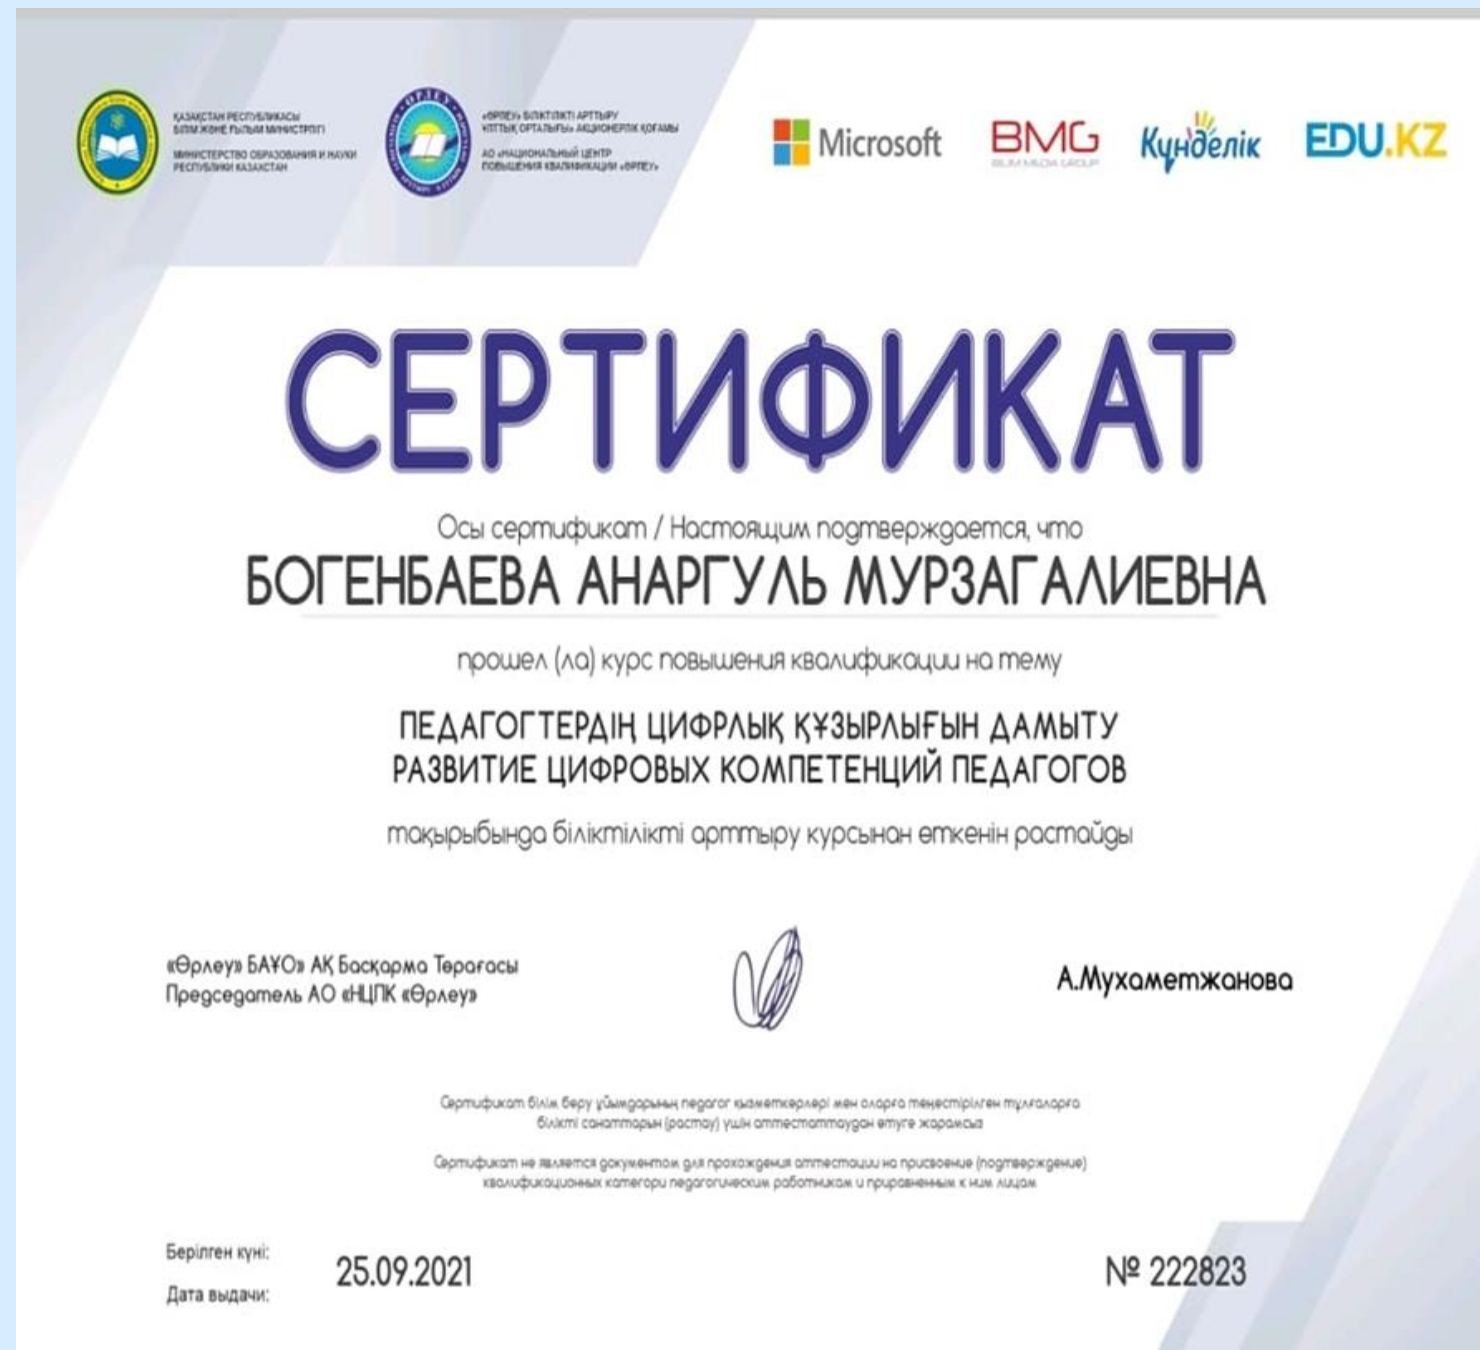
ҚАЗАҚСТАН РЕСПУБЛИКАСЫ БІЛІМ ЖӘНЕ ҒЫЛЫМ МИНИСТРЛІГІ
МИНИСТЕРСТВО ОБРАЗОВАНИЯ И НАУКИ РЕСПУБЛИКИ КАЗАХСТАН

«ӨРЛЕУ» БІЛІКТІЛІКТІ АРТТЫРУ ҰЛТТЫҚ ОРТАЛЫҒЫ» АКЦИОНЕРЛІК ҚОҒАМЫ
АО «НАЦИОНАЛЬНЫЙ ЦЕНТР ПОВЫШЕНИЯ КВАЛИФИКАЦИИ «ӨРЛЕУ»

Microsoft BMG Күнделік EDU.KZ

СЕРТИФИКАТ

Осы сертификат / Настоящим подтверждается, что

БОГЕНБАЕВА АНАРГУЛЬ МУРЗАГАЛИЕВНА

прошел (ла) курс повышения квалификации на тему

ПЕДАГОГТЕРДІҢ ЦИФРЛЫҚ ҚҰЗЫРЛЫҒЫН ДАМЫТУ
РАЗВИТИЕ ЦИФРОВЫХ КОМПЕТЕНЦИЙ ПЕДАГОГОВ

тақырыбында біліктілікті арттыру курсынан өткенін растайды

«Өрлеу» БАҰО» АҚ Басқарма Төрағасы
Председатель АО «НЦПК «Өрлеу»

А.Мухаметжанова

Сертификат білім беру ұйымдарының педагог қызметкерлері мен оларға теңестірілген тұлғаларға біліктілік санаттарын (растау) үшін аттестаттаудан өтуге жарамсыз

Сертификат не является документом для прохождения аттестации на присвоение (подтверждение) квалификационных категори педагогическим работникам и приравненным к ним лицам

Берілген күні:
Дата выдачи:
25.09.2021

№ 222823